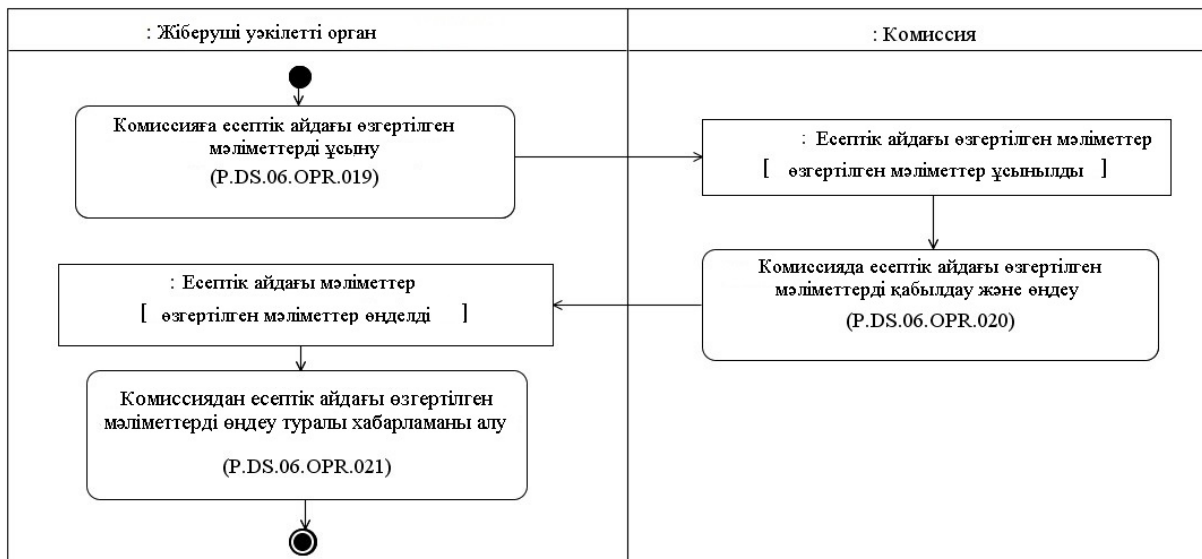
: Жіберуші уәкілетті орган

: Комиссия

Комиссияға есептік айдағы өзгертілген мәліметтерді ұсыну
(P.DS.06.OPR.019)

: Есептік айдағы өзгертілген мәліметтер
[ өзгертілген мәліметтер ұсынылды ]

Комиссияда есептік айдағы өзгертілген мәліметтерді қабылдау және өңдеу
(P.DS.06.OPR.020)

: Есептік айдағы мәліметтер
[ өзгертілген мәліметтер өңделді ]

Комиссиядан есептік айдағы өзгертілген мәліметтерді өңдеу туралы хабарламаны алу
(P.DS.06.OPR.021)